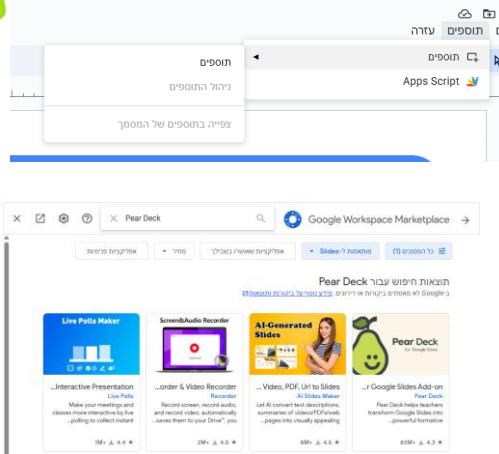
תוספים עזרה
תוספים
Apps Script
תוספים
ניהול התוספים
צפייה בתוספים של המסמך

Pear Deck
Google Workspace Marketplace
כל המסננים (1)
מותאמות ל-Slides
אפליקציות שאושרו באביזר
מחיר
אפליקציות פרטיות
תוצאות חיפוש עבור Pear Deck
Google לא מאמתים ביקורות או דירוגים. מידע נוסף על ביקורות ותוצאות

Live Polls Maker
Interactive Presentation...
Live Polls
Make your meetings and classes more interactive by live polling to collect instant...
4.4 ★ 1M+

Screen&Audio Recorder
...order & Video Recorder
Recorder
Record screen, record audio, and record video, automatically saves them to your Drive™...
4.6 ★ 2M+

AI-Generated Slides
Video, PDF, Url to Slides...
AI Slides Maker
Let AI convert text descriptions, summaries of videos/PDFs/web pages into visually appealing...
4.6 ★ 8M+

Pear Deck
for Google Slides
...r Google Slides Add-on
Pear Deck
Pear Deck helps teachers transform Google Slides into powerful formative...
4.3 ★ 83M+